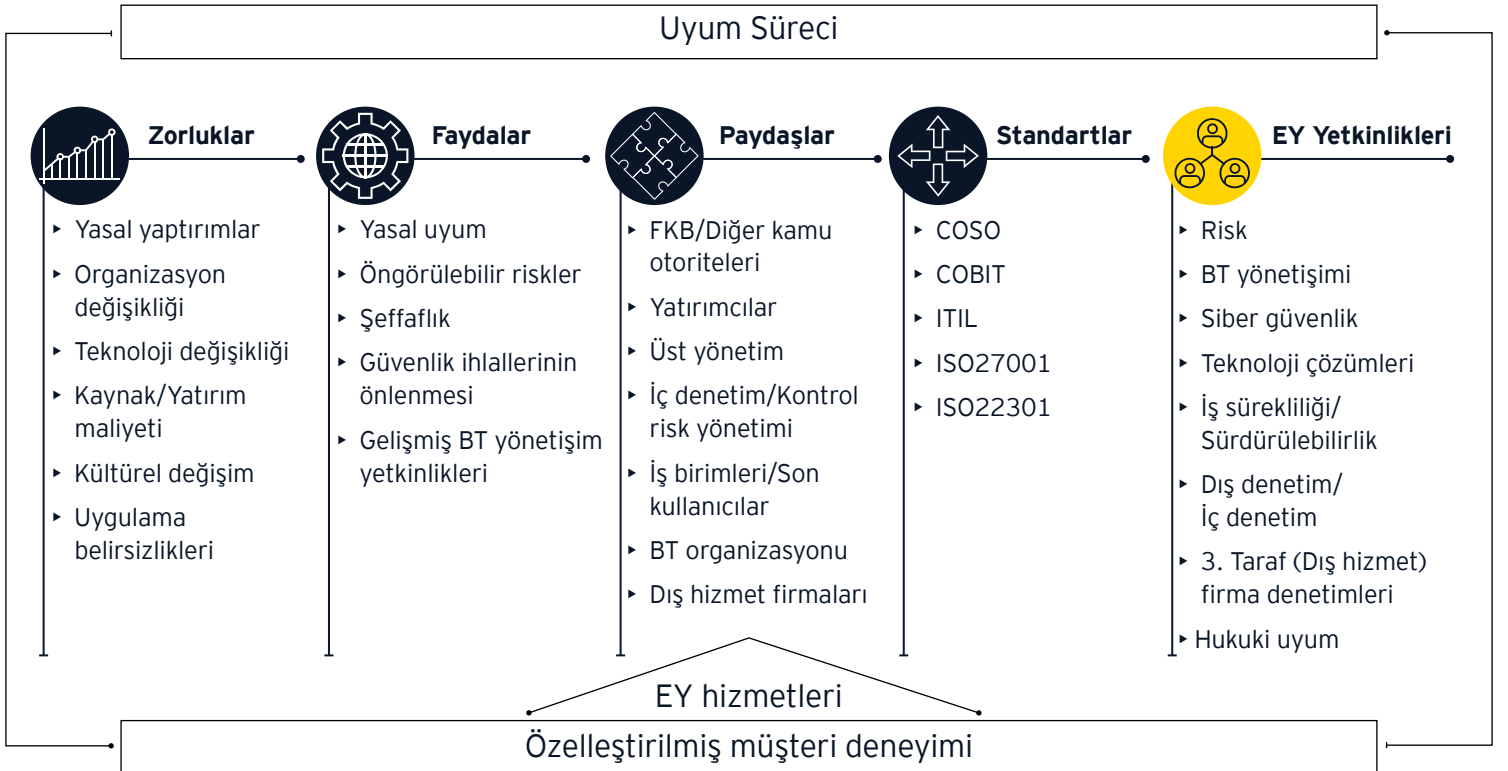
Uyum Süreci

Zorluklar
- Yasal yaptırımlar
- Organizasyon değişikliği
- Teknoloji değişikliği
- Kaynak/Yatırım maliyeti
- Kültürel değişim
- Uygulama belirsizlikleri

Faydalar
- Yasal uyum
- Öngörülebilir riskler
- Şeffaflık
- Güvenlik ihlallerinin önlenmesi
- Gelişmiş BT yönetişim yetkinlikleri

Paydaşlar
- FKB/Diğer kamu otoriteleri
- Yatırımcılar
- Üst yönetim
- İç denetim/Kontrol risk yönetimi
- İş birimleri/Son kullanıcılar
- BT organizasyonu
- Dış hizmet firmaları

Standartlar
- COSO
- COBIT
- ITIL
- ISO27001
- ISO22301

EY Yetkinlikleri
- Risk
- BT yönetişimi
- Siber güvenlik
- Teknoloji çözümleri
- İş sürekliliği/ Sürdürülebilirlik
- Dış denetim/ İç denetim
- 3. Taraf (Dış hizmet) firma denetimleri
- Hukuki uyum

EY hizmetleri

Özelleştirilmiş müşteri deneyimi